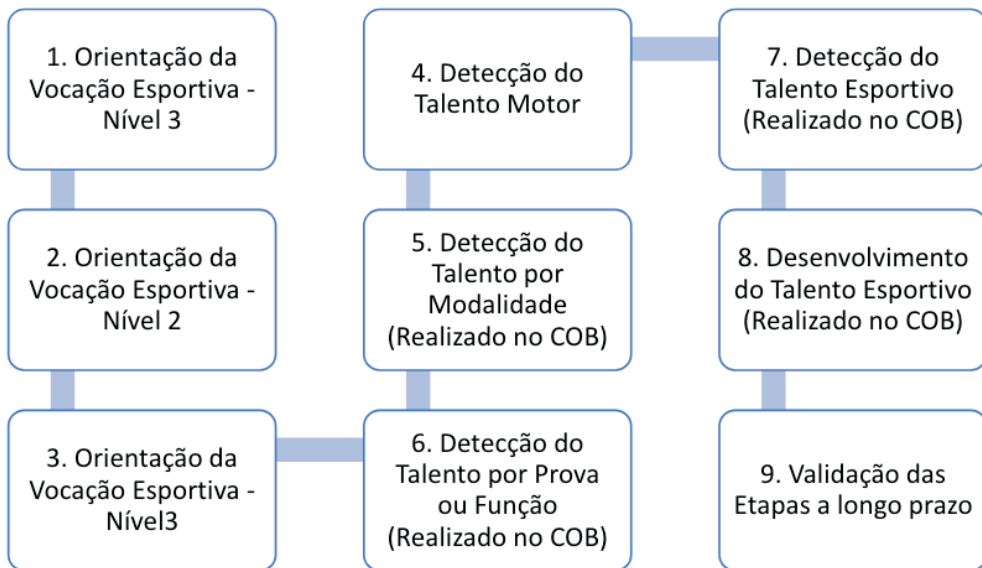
1. Orientação da Vocação Esportiva - Nível 3

2. Orientação da Vocação Esportiva - Nível 2

3. Orientação da Vocação Esportiva - Nível3

4. Detecção do Talento Motor

5. Detecção do Talento por Modalidade (Realizado no COB)

6. Detecção do Talento por Prova ou Função (Realizado no COB)

7. Detecção do Talento Esportivo (Realizado no COB)

8. Desenvolvimento do Talento Esportivo (Realizado no COB)

9. Validação das Etapas a longo prazo